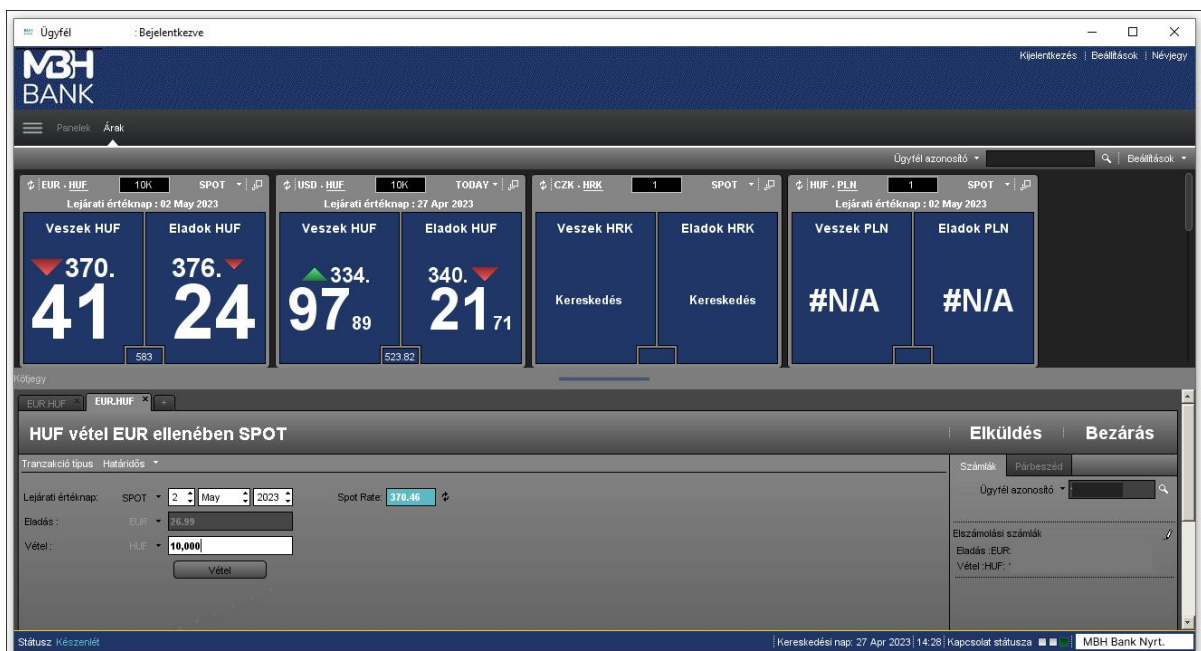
Ügyfél : Bejelentkezve

MBH BANK

Kijelentkezés | Beállítások | Névjegy

Panelek Árak

Ügyfél azonosító ▾ Beállítások ▾

EUR . HUF 10K SPOT
Lejárati értéknap : 02 May 2023
Veszek HUF Eladok HUF
370. 41 376. 24
583

USD . HUF 10K TODAY
Lejárati értéknap : 27 Apr 2023
Veszek HUF Eladok HUF
334. 97 89 340. 21 71
523.82

CZK . HRK 1 SPOT
Veszek HRK Eladok HRK
Kereskedés Kereskedés

HUF . PLN 1 SPOT
Lejárati értéknap : 02 May 2023
Veszek PLN Eladok PLN
#N/A #N/A

Kötjegy

EUR.HUF EUR.HUF +

HUF vétel EUR ellenében SPOT

Elküldés Bezárás

Tranzakció típus Határidős ▾

Számlák Párbeszéd

Lejárati értéknap: SPOT ▾ 2 May 2023 Spot Rate: 370.46

Ügyfél azonosító ▾

Eladás : EUR ▾ 26.99

Vétel : HUF ▾ 10,000

Vétel

Elszámolási számlák
Eladás :EUR:
Vétel :HUF: '

Státusz Készenlét

Kereskedési nap: 27 Apr 2023 14:28 Kapcsolat státusza MBH Bank Nyrt.